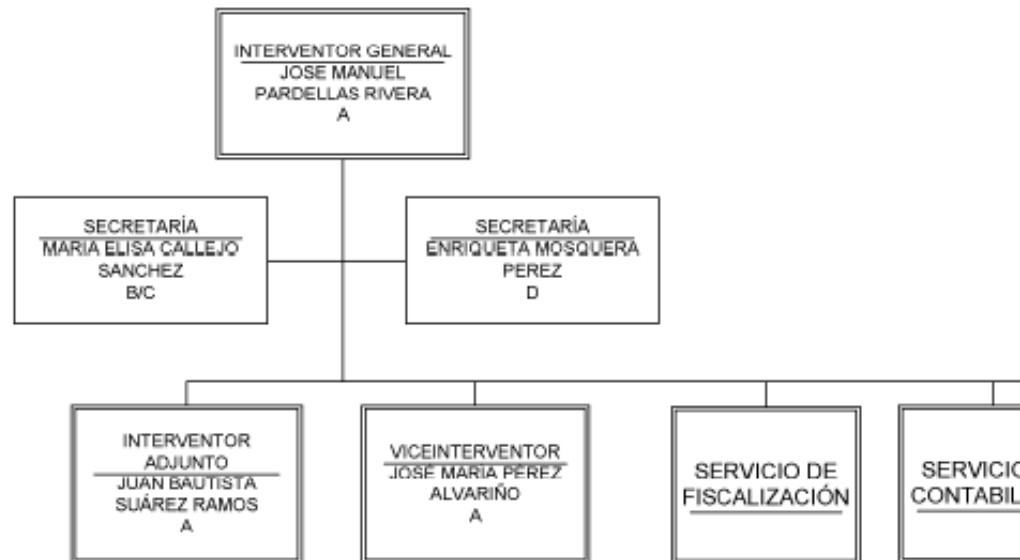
INTERVENTOR GENERAL
JOSE MANUEL
PARDELLAS RIVERA
A

SECRETARÍA
MARIA ELISA CALLEJO
SANCHEZ
B/C

SECRETARÍA
ENRIQUETA MOSQUERA
PEREZ
D

INTERVENTOR
ADJUNTO
JUAN BAUTISTA
SUÁREZ RAMOS
A

VICEINTERVENTOR
JOSE MARIA PEREZ
ALVARIÑO
A

SERVICIO DE
FISCALIZACIÓN

SERVICIO
CONTABIL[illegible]